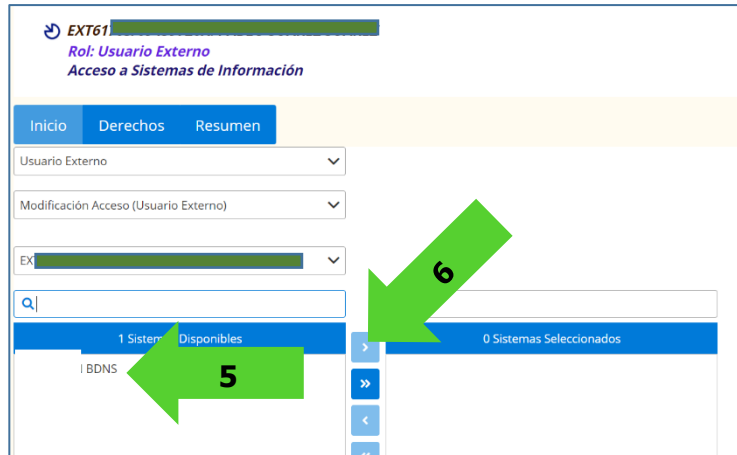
EXT61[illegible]
Rol: Usuario Externo
Acceso a Sistemas de Información

Inicio Derechos Resumen

Usuario Externo

Modificación Acceso (Usuario Externo)

EX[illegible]

1 Sistem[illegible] Disponibles

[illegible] BDNS

0 Sistemas Seleccionados

6

5